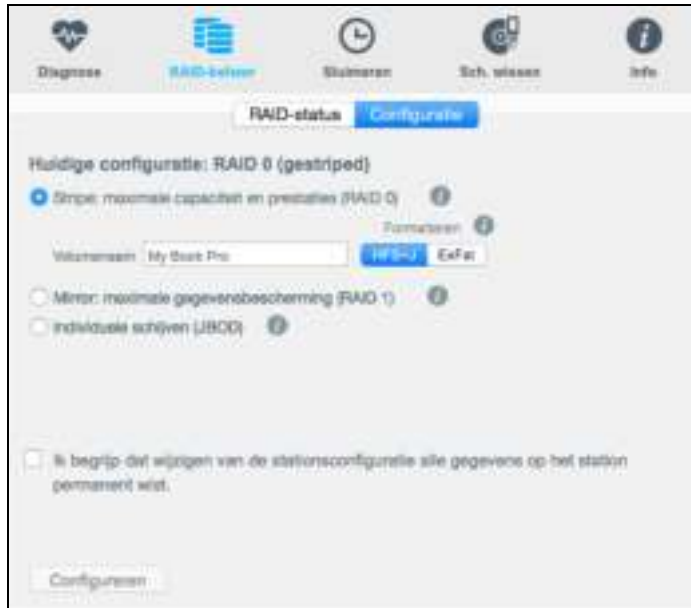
Diagnose RAID-beheer Sluimeren Sch. wissen Info

RAID-status Configuratie

Huidige configuratie: RAID 0 (gestriped)

Stripe: maximale capaciteit en prestaties (RAID 0)

Formatteren

Volumenaam My Book Pro HFS+J ExFat

Mirror: maximale gegevensbescherming (RAID 1)

Individuele schijven (JBOD)

Ik begrijp dat wijzigen van de stationsconfiguratie alle gegevens op het station permanent wist.

Configureren